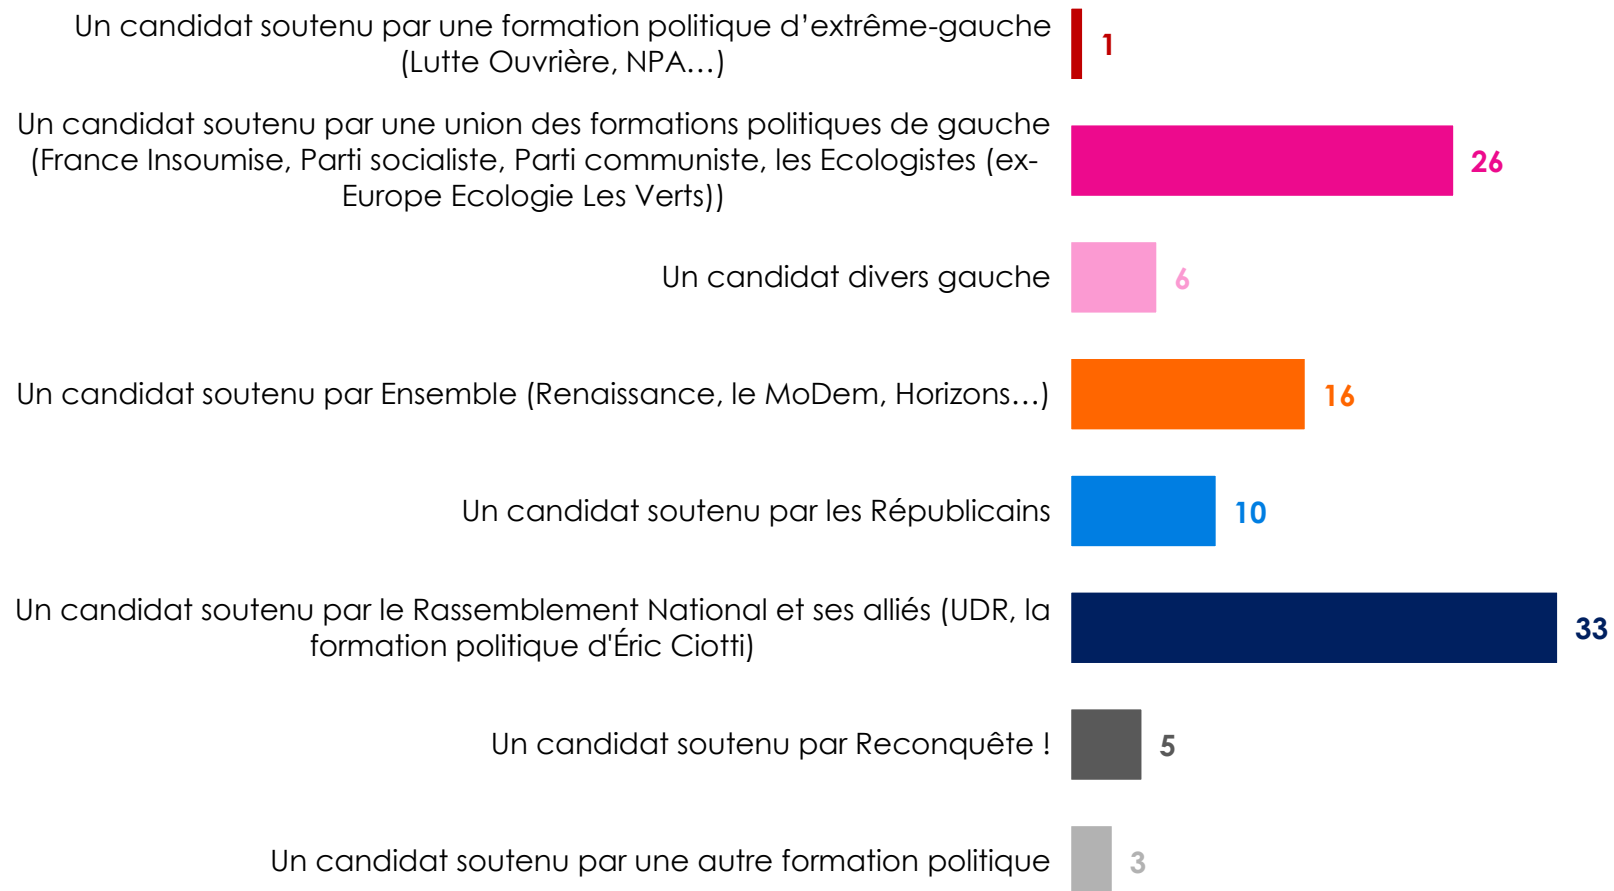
Un candidat soutenu par une formation politique d’extrême-gauche (Lutte Ouvrière, NPA…)

1

Un candidat soutenu par une union des formations politiques de gauche (France Insoumise, Parti socialiste, Parti communiste, les Ecologistes (ex-Europe Ecologie Les Verts))

26

Un candidat divers gauche

6

Un candidat soutenu par Ensemble (Renaissance, le MoDem, Horizons…)

16

Un candidat soutenu par les Républicains

10

Un candidat soutenu par le Rassemblement National et ses alliés (UDR, la formation politique d'Éric Ciotti)

33

Un candidat soutenu par Reconquête !

5

Un candidat soutenu par une autre formation politique

3